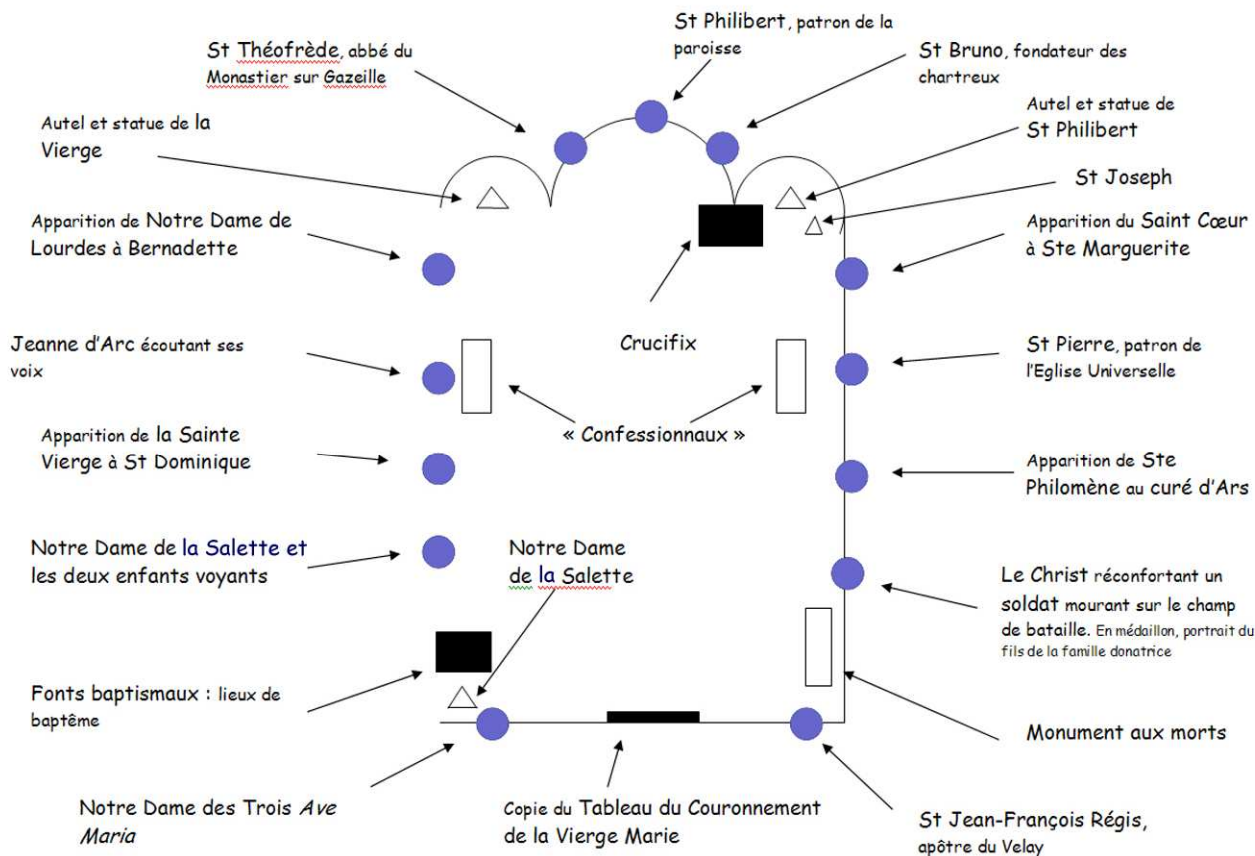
St Théofrède, abbé du Monastier sur Gazeille

St Philibert, patron de la paroisse

St Bruno, fondateur des chartreux

Autel et statue de la Vierge

Autel et statue de St Philibert

St Joseph

Apparition de Notre Dame de Lourdes à Bernadette

Apparition du Saint Cœur à Ste Marguerite

Crucifix

Jeanne d'Arc écoutant ses voix

St Pierre, patron de l'Eglise Universelle

« Confessionnaux »

Apparition de la Sainte Vierge à St Dominique

Apparition de Ste Philomène au curé d'Ars

Notre Dame de la Salette et les deux enfants voyants

Notre Dame de la Salette

Le Christ réconfortant un soldat mourant sur le champ de bataille. En médaillon, portrait du fils de la famille donatrice

Fonts baptismaux : lieux de baptême

Monument aux morts

Notre Dame des Trois Ave Maria

Copie du Tableau du Couronnement de la Vierge Marie

St Jean-François Régis, apôtre du Velay